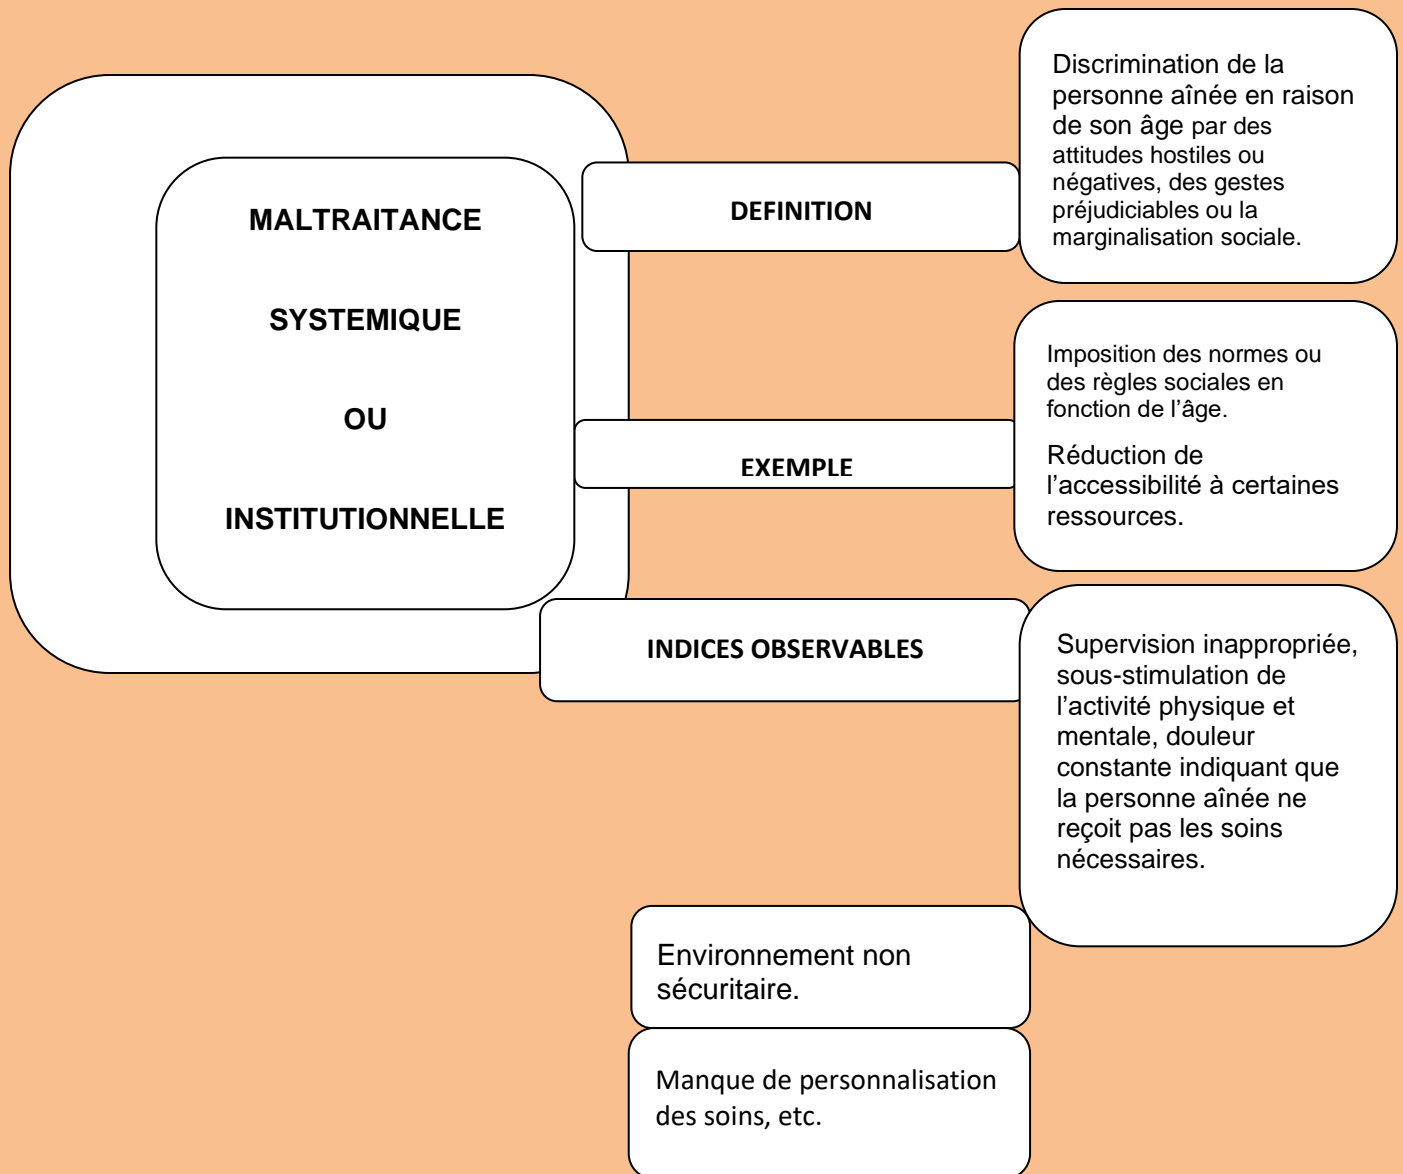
MALTRAITANCE

SYSTEMIQUE

OU

INSTITUTIONNELLE

DEFINITION

Discrimination de la personne aînée en raison de son âge par des attitudes hostiles ou négatives, des gestes préjudiciables ou la marginalisation sociale.

EXEMPLE

Imposition des normes ou des règles sociales en fonction de l'âge.

Réduction de l'accessibilité à certaines ressources.

INDICES OBSERVABLES

Supervision inappropriée, sous-stimulation de l'activité physique et mentale, douleur constante indiquant que la personne aînée ne reçoit pas les soins nécessaires.

Environnement non sécuritaire.

Manque de personnalisation des soins, etc.